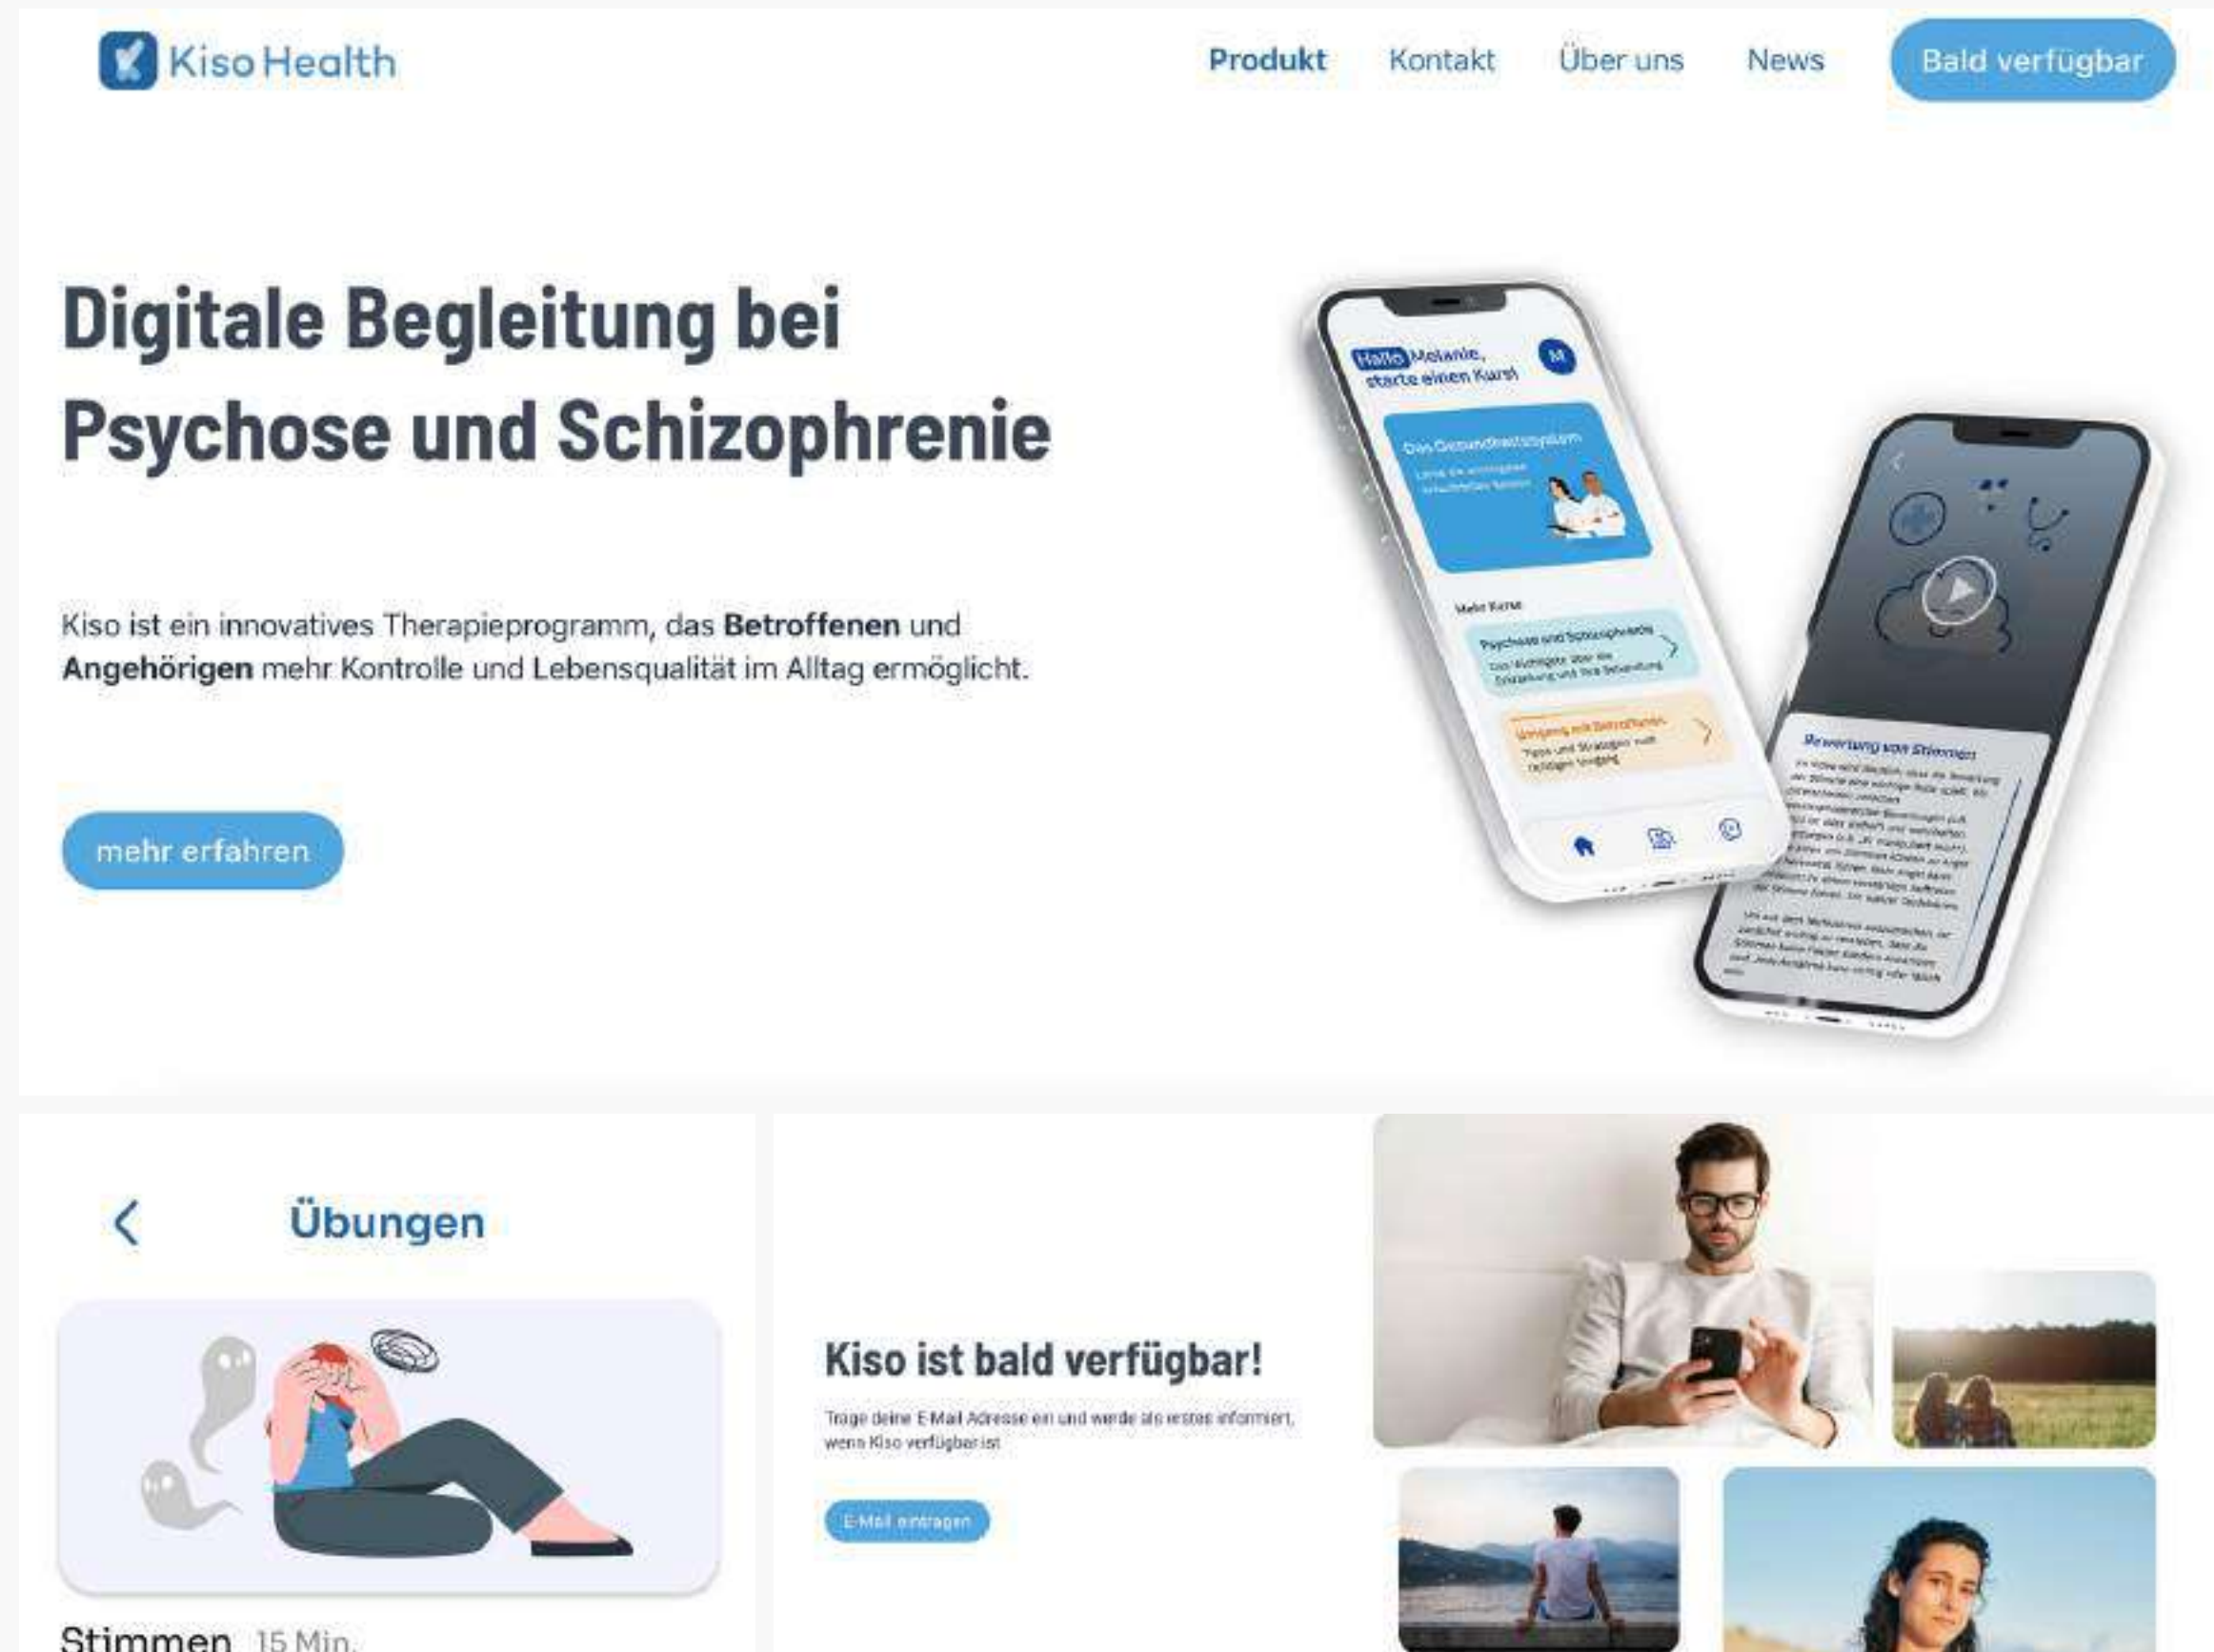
Kiso Health

Produkt Kontakt Über uns News Bald verfügbar

Digitale Begleitung bei Psychose und Schizophrenie

Kiso ist ein innovatives Therapieprogramm, das **Betroffenen** und **Angehörigen** mehr Kontrolle und Lebensqualität im Alltag ermöglicht.

mehr erfahren

Hallo Melanie, starte einen Kurs!

M

Das Gesundheitssystem

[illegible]

Mehr Kurse

Psychose und Schizophrenie

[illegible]

Umgang mit Betroffenen

Tipps und Strategien zum richtigen Umgang

Bewertung von Stimmen

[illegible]

Übungen

Stimmen 15 Min.

Kiso ist bald verfügbar!

Trage deine E-Mail Adresse ein und werde als erstes informiert, wenn Kiso verfügbar ist

E-Mail eintragen